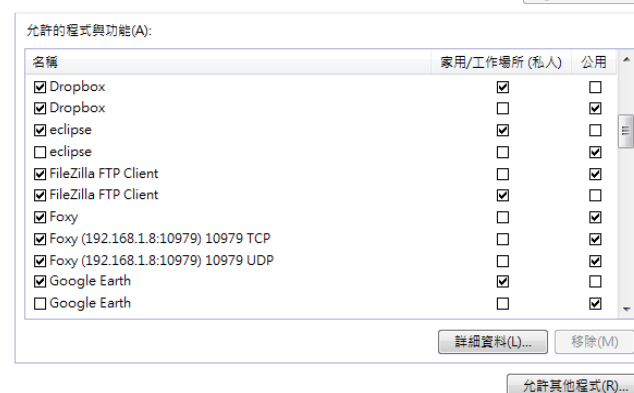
允許的程式與功能(A):

| 名稱 | 家用/工作場所 (私人) | 公用 |
|---|---|---|
| ☑ Dropbox | ☑ | ☐ |
| ☑ Dropbox | ☐ | ☑ |
| ☑ eclipse | ☑ | ☐ |
| ☐ eclipse | ☐ | ☑ |
| ☑ FileZilla FTP Client | ☐ | ☑ |
| ☑ FileZilla FTP Client | ☑ | ☐ |
| ☑ Foxy | ☐ | ☑ |
| ☑ Foxy (192.168.1.8:10979) 10979 TCP | ☐ | ☑ |
| ☑ Foxy (192.168.1.8:10979) 10979 UDP | ☐ | ☑ |
| ☑ Google Earth | ☑ | ☐ |
| ☐ Google Earth | ☐ | ☑ |

詳細資料(L)...

移除(M)

允許其他程式(R)...